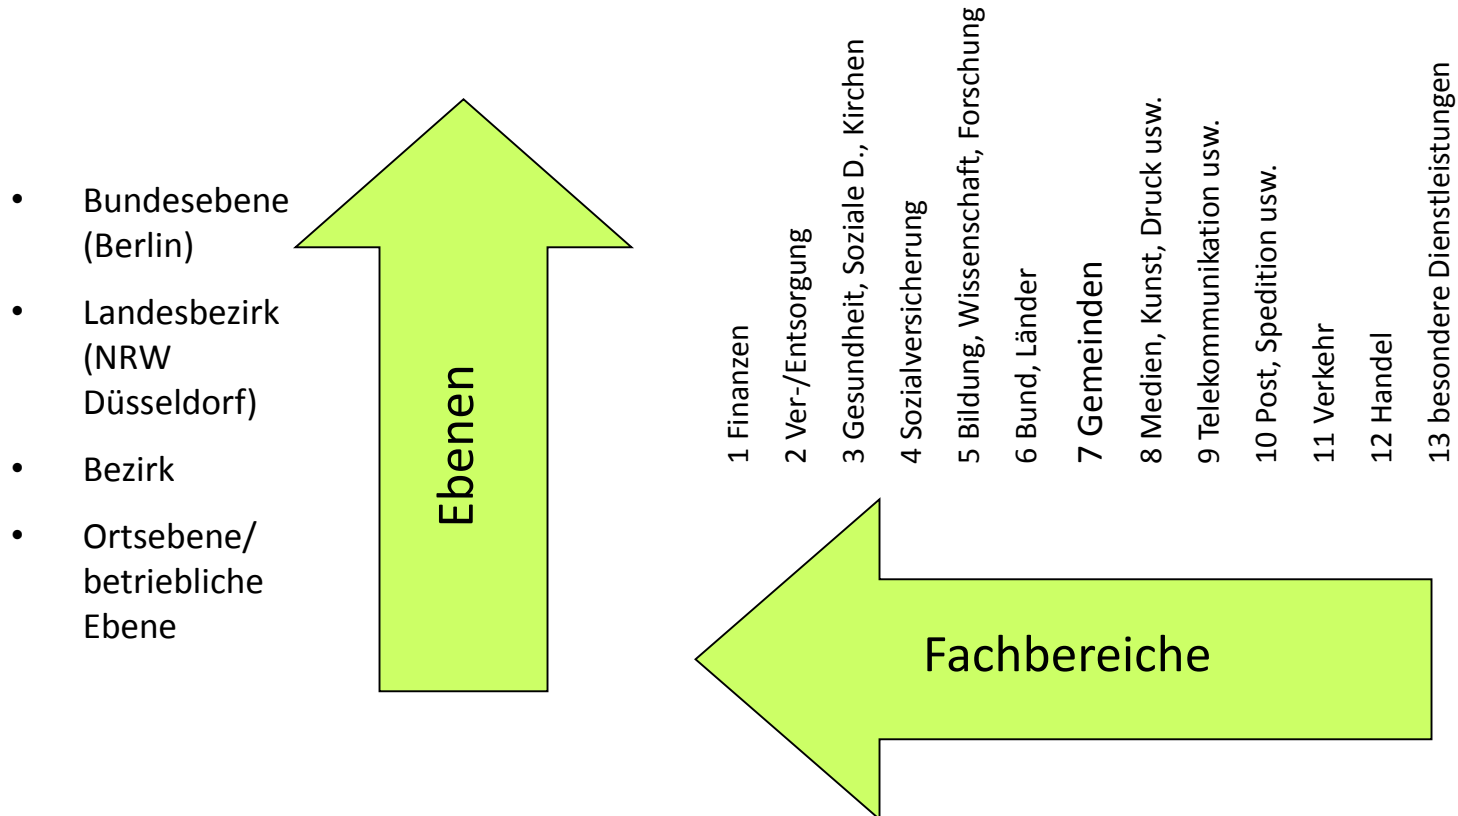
• Bundesebene (Berlin)
• Landesbezirk (NRW Düsseldorf)
• Bezirk
• Ortsebene/ betriebliche Ebene

Ebenen

1 Finanzen
2 Ver-/Entsorgung
3 Gesundheit, Soziale D., Kirchen
4 Sozialversicherung
5 Bildung, Wissenschaft, Forschung
6 Bund, Länder
7 Gemeinden
8 Medien, Kunst, Druck usw.
9 Telekommunikation usw.
10 Post, Spedition usw.
11 Verkehr
12 Handel
13 besondere Dienstleistungen

Fachbereiche